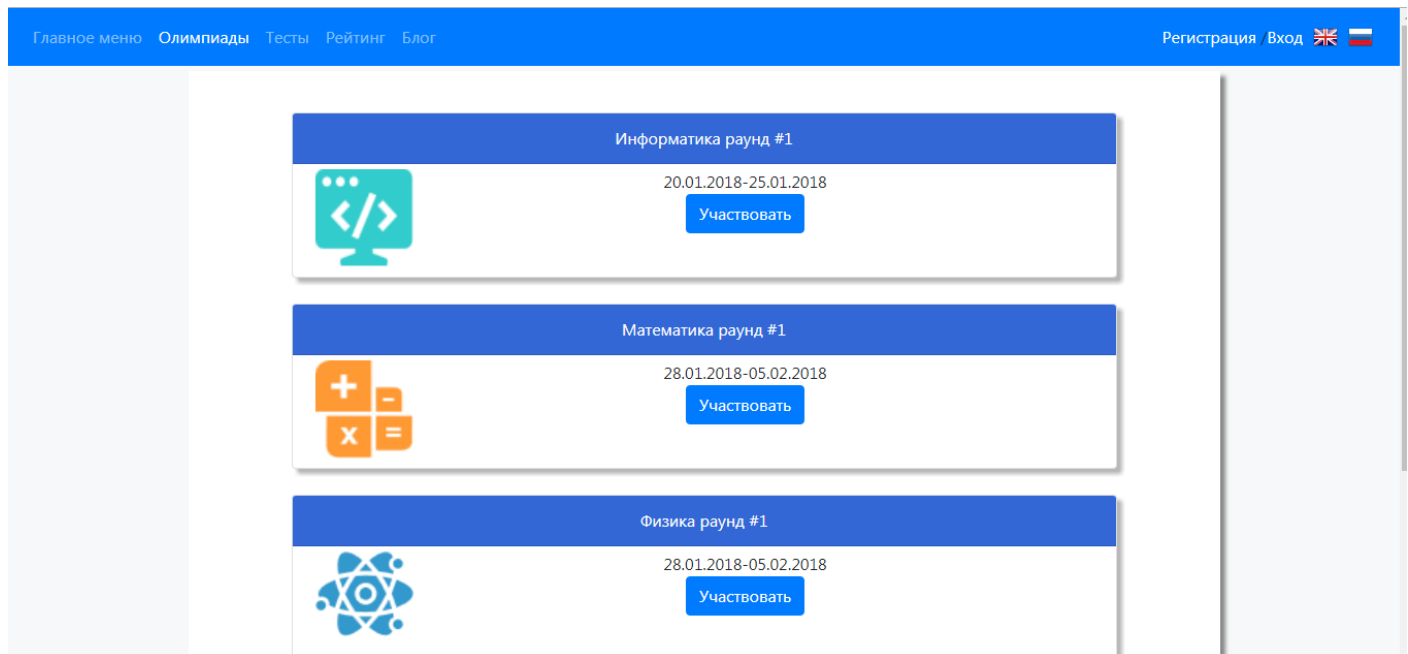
Главное меню Олимпиады Тесты Рейтинг Блог

Регистрация / Вход

Информатика раунд #1

20.01.2018-25.01.2018

Участвовать

Математика раунд #1

+ − x =

28.01.2018-05.02.2018

Участвовать

Физика раунд #1

28.01.2018-05.02.2018

Участвовать